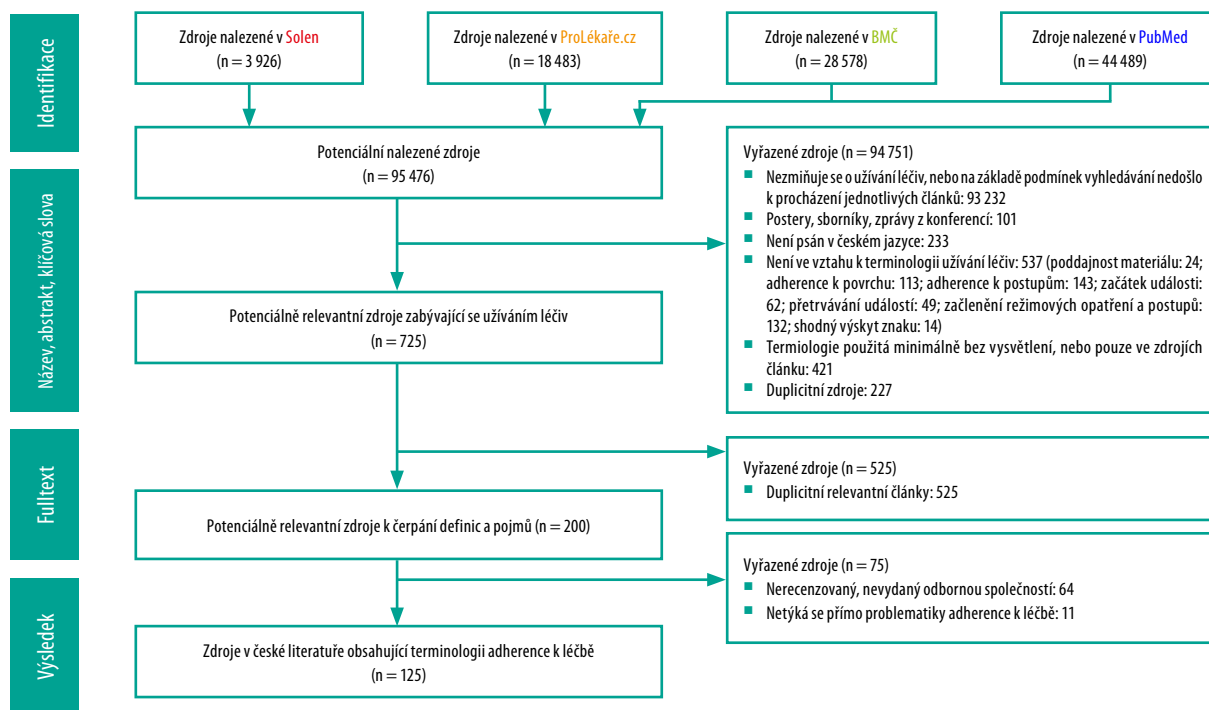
Identifikace

Zdroje nalezené v Solen
(n = 3 926)

Zdroje nalezené v ProLékaře.cz
(n = 18 483)

Zdroje nalezené v BMČ
(n = 28 578)

Zdroje nalezené v PubMed
(n = 44 489)

Název, abstrakt, klíčová slova

Potenciální nalezené zdroje
(n = 95 476)

Vyřazené zdroje (n = 94 751)
- Nezmiňuje se o užívání léčiv, nebo na základě podmínek vyhledávání nedošlo k procházení jednotlivých článků: 93 232
- Postery, sborníky, zprávy z konferencí: 101
- Není psán v českém jazyce: 233
- Není ve vztahu k terminologii užívání léčiv: 537 (poddajnost materiálu: 24; adherence k povrchu: 113; adherence k postupům: 143; začátek události: 62; přetrvávání událostí: 49; začlenění režimových opatření a postupů: 132; shodný výskyt znaku: 14)
- Terminologie použitá minimálně bez vysvětlení, nebo pouze ve zdrojích článku: 421
- Duplicitní zdroje: 227

Potenciálně relevantní zdroje zabývající se užíváním léčiv
(n = 725)

Fulltext

Vyřazené zdroje (n = 525)
- Duplicitní relevantní články: 525

Potenciálně relevantní zdroje k čerpání definic a pojmů (n = 200)

Výsledek

Vyřazené zdroje (n = 75)
- Nerecenzovaný, nevydaný odbornou společností: 64
- Netýká se přímo problematiky adherence k léčbě: 11

Zdroje v české literatuře obsahující terminologii adherence k léčbě
(n = 125)